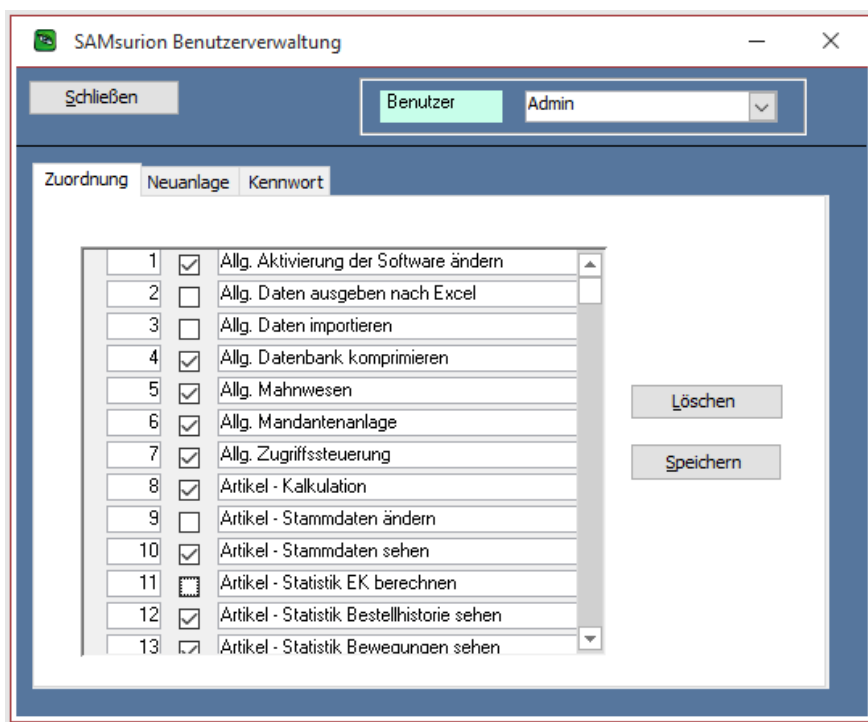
SAMsurion Benutzerverwaltung

Schließen

Benutzer | Admin

Zuordnung | Neuanlage | Kennwort

| | | |
|---|---|---|
| 1 | ☑ | Allg. Aktivierung der Software ändern |
| 2 | ☐ | Allg. Daten ausgeben nach Excel |
| 3 | ☐ | Allg. Daten importieren |
| 4 | ☑ | Allg. Datenbank komprimieren |
| 5 | ☑ | Allg. Mahnwesen |
| 6 | ☑ | Allg. Mandantenanlage |
| 7 | ☑ | Allg. Zugriffssteuerung |
| 8 | ☑ | Artikel - Kalkulation |
| 9 | ☐ | Artikel - Stammdaten ändern |
| 10 | ☑ | Artikel - Stammdaten sehen |
| 11 | ☐ | Artikel - Statistik EK berechnen |
| 12 | ☑ | Artikel - Statistik Bestellhistorie sehen |
| 13 | ☑ | Artikel - Statistik Bewegungen sehen |

Löschen

Speichern